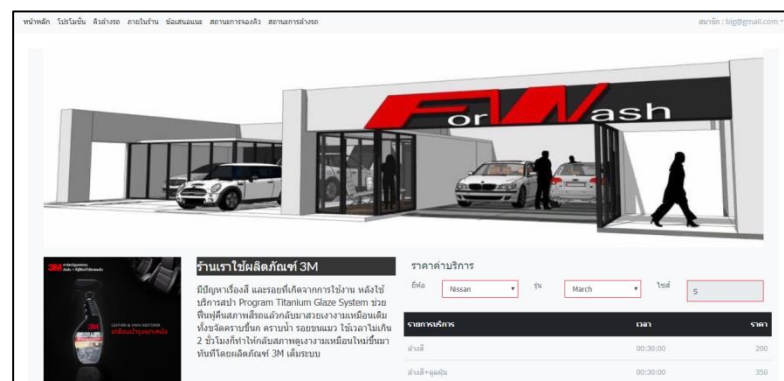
หน้าหลัก โปรโมชั่น คิวล้างรถ ภายในร้าน ข้อเสนอแนะ สถานะการจองคิว สถานะการล้างรถ

สมาชิก : big@gmail.com

ForWash

ร้านเราใช้ผลิตภัณฑ์ 3M

มีปัญหาเรื่องสี และรอยที่เกิดจากการใช้งาน หลังใช้บริการสปา Program Titanium Glaze System ช่วยฟื้นฟูคืนสภาพสีรถแล้วกลับมาสวยเงางามเหมือนเดิม ทั้งขจัดคราบขี้นก คราบน้ำ รอยขนแมว ใช้เวลาไม่เกิน 2 ชั่วโมงก็ทำให้กลับสภาพดูเงางามเหมือนใหม่ขึ้นมาทันทีโดยผลิตภัณฑ์ 3M เต็มระบบ

ราคาค่าบริการ

ยี่ห้อ Nissan รุ่น March ไซส์ S

| รายการบริการ | เวลา | ราคา |
|---|---|---|
| ล้างสี | 00:30:00 | 200 |
| ล้างสี+ดูดฝุ่น | 00:30:00 | 350 |